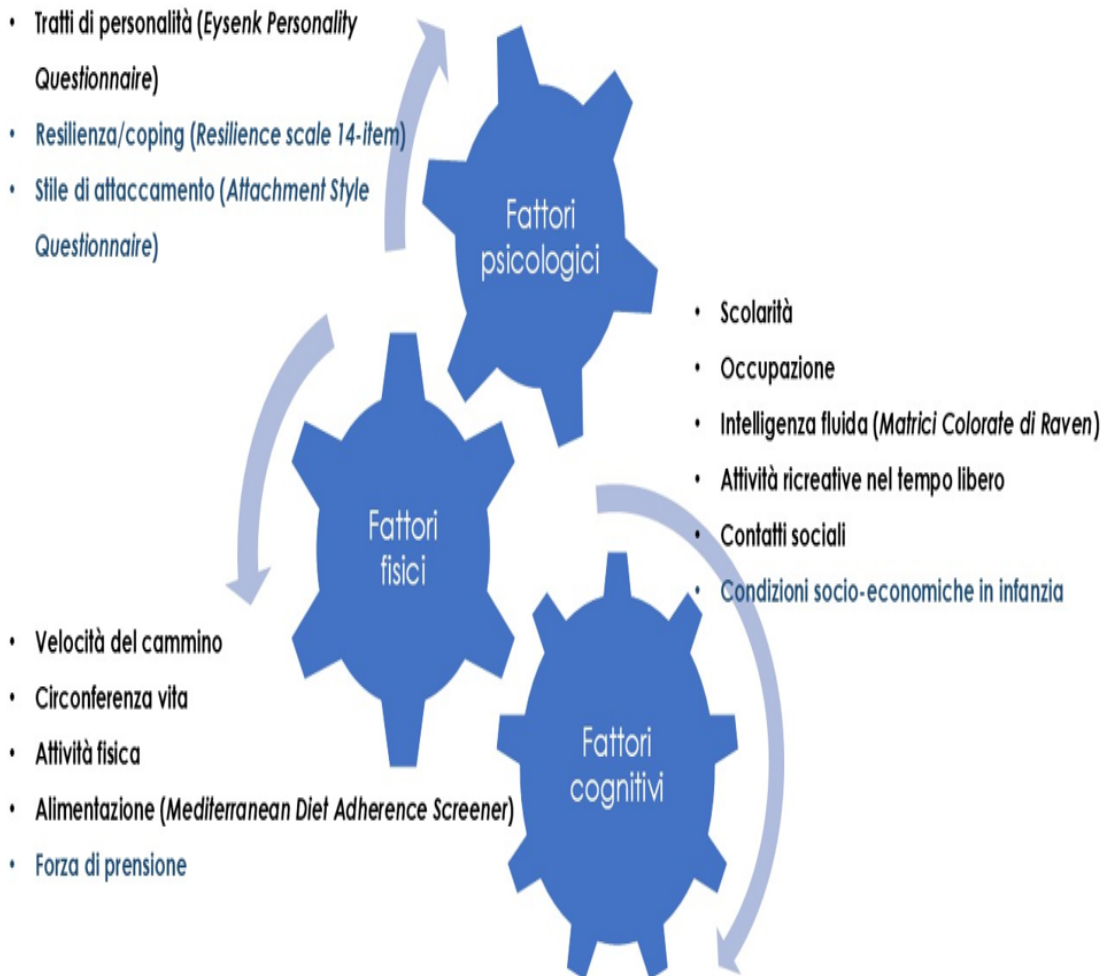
• Tratti di personalità (*Eysenk Personality Questionnaire*)
• Resilienza/coping (*Resilience scale 14-item*)
• Stile di attaccamento (*Attachment Style Questionnaire*)

Fattori psicologici

• Scolarità
• Occupazione
• Intelligenza fluida (*Matrici Colorate di Raven*)
• Attività ricreative nel tempo libero
• Contatti sociali
• Condizioni socio-economiche in infanzia

Fattori fisici

Fattori cognitivi

• Velocità del cammino
• Circonferenza vita
• Attività fisica
• Alimentazione (*Mediterranean Diet Adherence Screener*)
• Forza di prensione